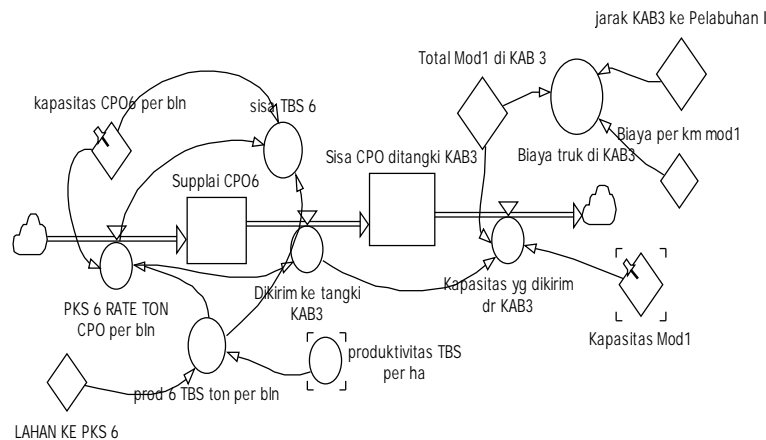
jarak KAB3 ke Pelabuhan I

Total Mod1 di KAB 3

kapasitas CPO6 per bln

sisa TBS 6

Biaya per km mod1

Sisa CPO ditangki KAB3

Biaya truk di KAB3

Supplai CPO6

PKS 6 RATE TON CPO per bln

Dikirim ke tangki KAB3

Kapasitas yg dikirim dr KAB3

Kapasitas Mod1

produktivitas TBS per ha

prod 6 TBS ton per bln

LAHAN KE PKS 6